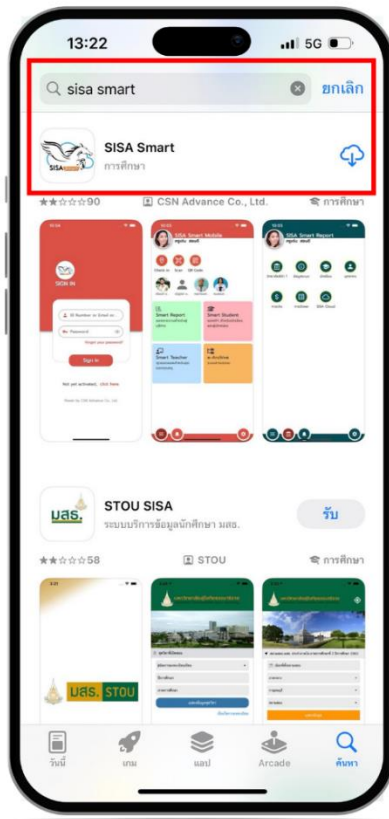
13:22

5G

sisa smart

ยกเลิก

SISA Smart

การศึกษา

★★☆☆☆90

CSN Advance Co., Ltd.

การศึกษา

SIGN IN

Sign In

SISA Smart Mobile

Smart Report

Smart Student

Smart Teacher

e-Archive

SISA Smart Report

มสธ.

STOU SISA

ระบบบริการข้อมูลนักศึกษา มสธ.

รับ

★★☆☆☆58

STOU

การศึกษา

มสธ. STOU

วันนี้

เกม

แอป

Arcade

ค้นหา